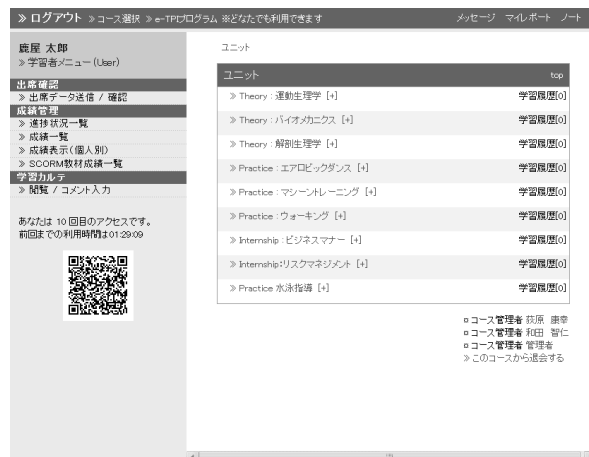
≫ ログアウト ≫コース選択 ≫e-TPプログラム ※どなたでも利用できます

メッセージ マイレポート ノート

鹿屋 太郎
≫学習者メニュー(User)

出席確認
≫出席データ送信 / 確認

成績管理
≫進捗状況一覧
≫成績一覧
≫成績表示(個人別)
≫SCORM教材成績一覧

学習カルテ
≫閲覧 / コメント入力

あなたは 10 回目のアクセスです。
前回までの利用時間は01:29:09

ユニット

| ユニット | top |
|---|---|
| ≫ Theory : 運動生理学 [+] | 学習履歴[0] |
| ≫ Theory : バイオメカニクス [+] | 学習履歴[0] |
| ≫ Theory : 解剖生理学 [+] | 学習履歴[0] |
| ≫ Practice : エアロビックダンス [+] | 学習履歴[0] |
| ≫ Practice : マシーントレーニング [+] | 学習履歴[0] |
| ≫ Practice : ウォーキング [+] | 学習履歴[0] |
| ≫ Internship : ビジネスマナー [+] | 学習履歴[0] |
| ≫ Internship:リスクマネジメント [+] | 学習履歴[0] |
| ≫ Practice 水泳指導 [+] | 学習履歴[0] |

▫コース管理者 荻原 康幸
▫コース管理者 和田 智仁
▫コース管理者 管理者
≫このコースから退会する